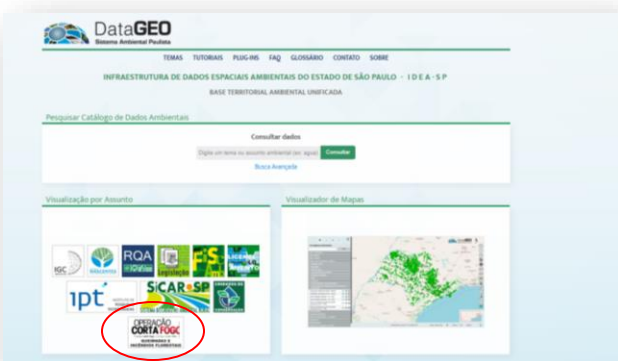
DataGEO
Sistema Ambiental Paulista

TEMAS TUTORIAIS PLUG-INS FAQ GLOSSÁRIO CONTATO SOBRE

INFRAESTRUTURA DE DADOS ESPACIAIS AMBIENTAIS DO ESTADO DE SÃO PAULO - I D E A - S P

BASE TERRITORIAL AMBIENTAL UNIFICADA

Pesquisar Catálogo de Dados Ambientais

Consultar dados

Digite um tema ou assunto ambiental. ex: água

Consultar

Busca Avançada

Visualização por Assunto

IGC

Mosaicos

RQA

Legislação

SICAR-SP

ipt

OPERAÇÃO CORTA FOGO

QUEIMADAS E INCÊNDIOS FLORESTAIS

Visualizador de Mapas